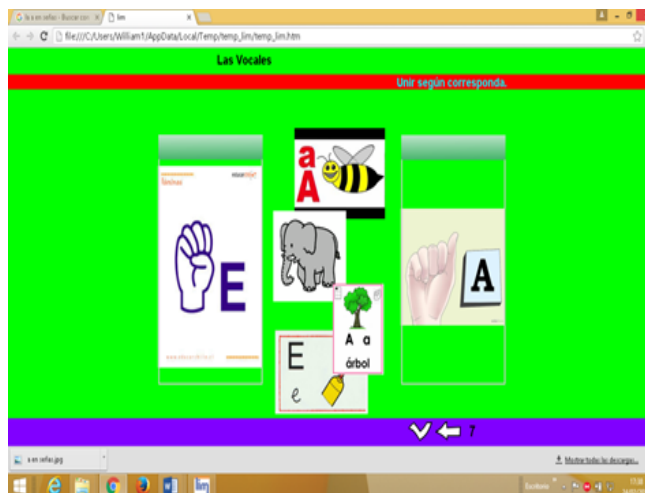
la a en señas - Buscar con ×
lim ×
file:///C:/Users/William/AppData/Local/Temp/temp_lim/temp_lim.htm

Las Vocales

Unir según corresponda.

Tarjetas
E

a
A

A a
árbol

E
e

A

?

a en señas.jpg

Mostrar todas las descargas...